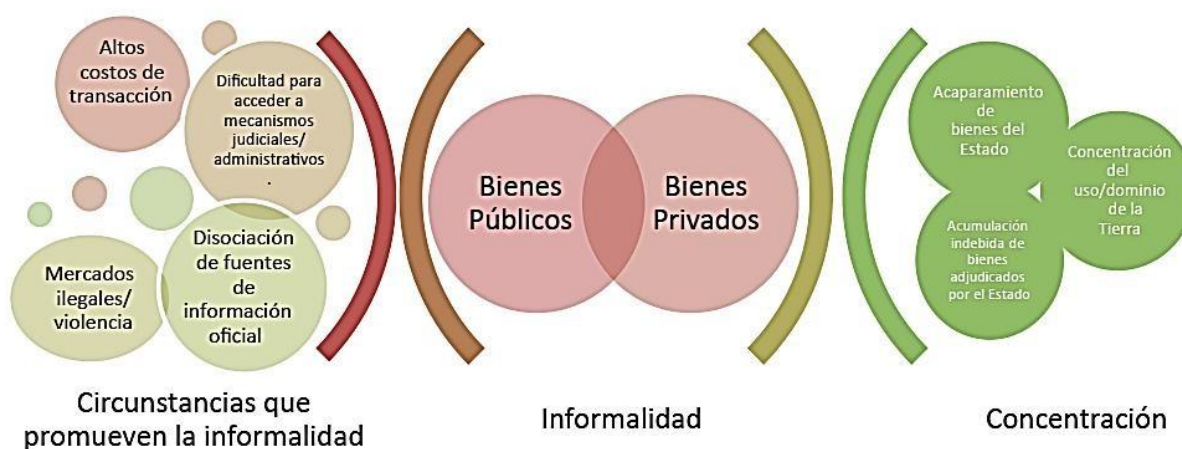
Altos costos de transacción

Dificultad para acceder a mecanismos judiciales/ administrativos .

Mercados ilegales/ violencia

Disociación de fuentes de información oficial

Circunstancias que promueven la informalidad

Bienes Públicos

Bienes Privados

Informalidad

Acaparamiento de bienes del Estado

Concentración del uso/dominio de la Tierra

Acumulación indebida de bienes adjudicados por el Estado

Concentración